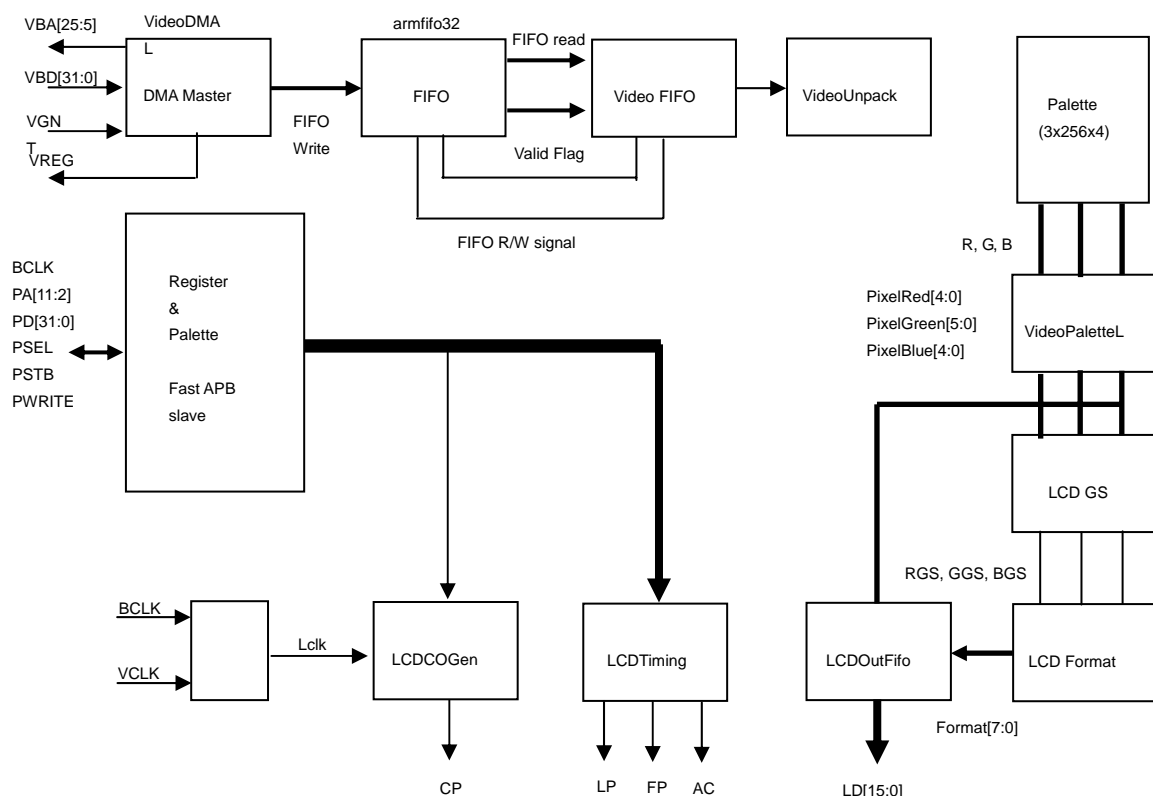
VideoDMA
L
VBA[25:5]
VBD[31:0]
DMA Master
VGN
T
VREG

armfifo32
FIFO
FIFO read
FIFO
Write
Video FIFO
Valid Flag
FIFO R/W signal
VideoUnpack

Palette
(3x256x4)

BCLK
PA[11:2]
PD[31:0]
PSEL
PSTB
PWRITE

Register
&
Palette

Fast APB
slave

R, G, B
PixelRed[4:0]
PixelGreen[5:0]
PixelBlue[4:0]
VideoPaletteL

LCD GS
RGS, GGS, BGS

BCLK
VCLK
Lclk
LCDCOGen
CP

LCDTiming
LP FP AC

LCDOutFifo
LCD Format
Format[7:0]
LD[15:0]